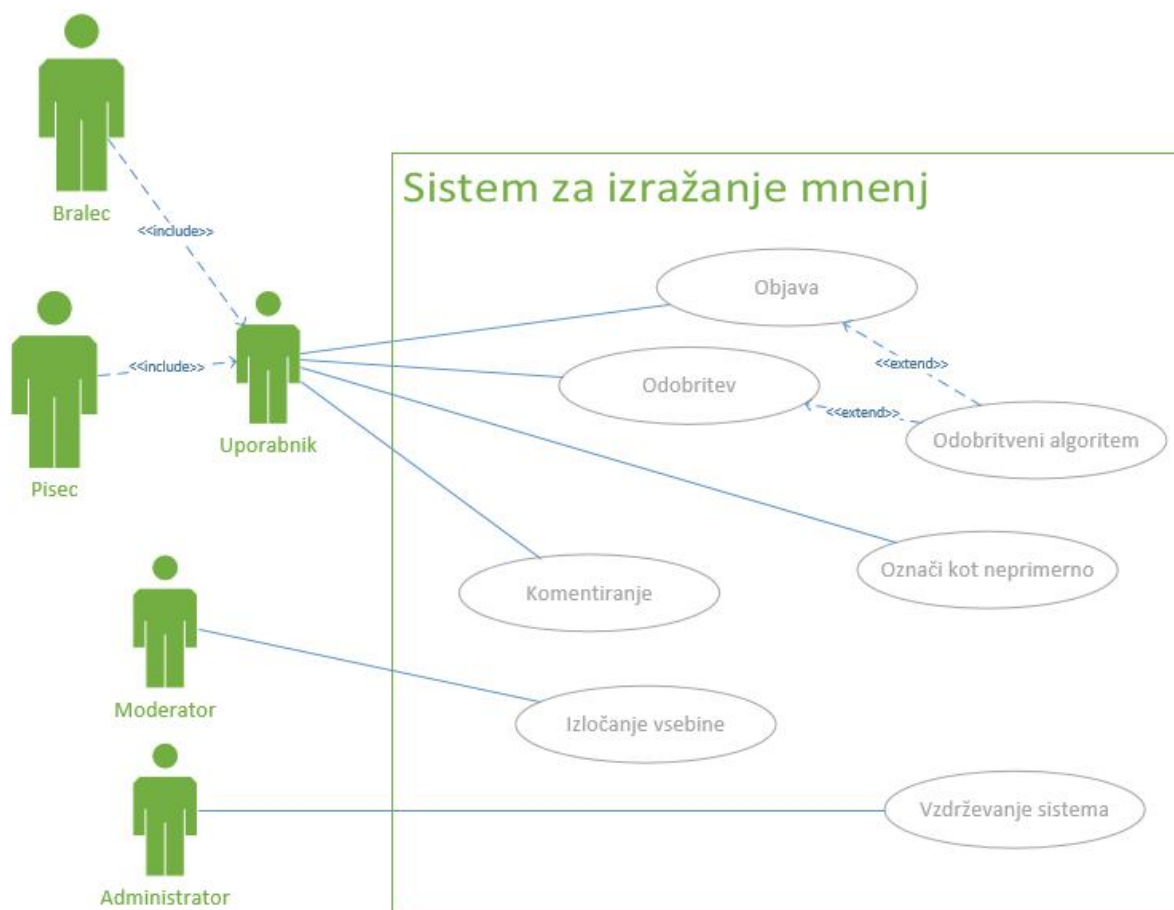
Bralec

<<include>>

Pisec

<<include>>

Uporabnik

Moderator

Administrator

Sistem za izražanje mnenj

Objava

<<extend>>

Odobritev

<<extend>>

Odobritveni algoritem

Označi kot neprimerno

Komentiranje

Izločanje vsebine

Vzdrževanje sistema